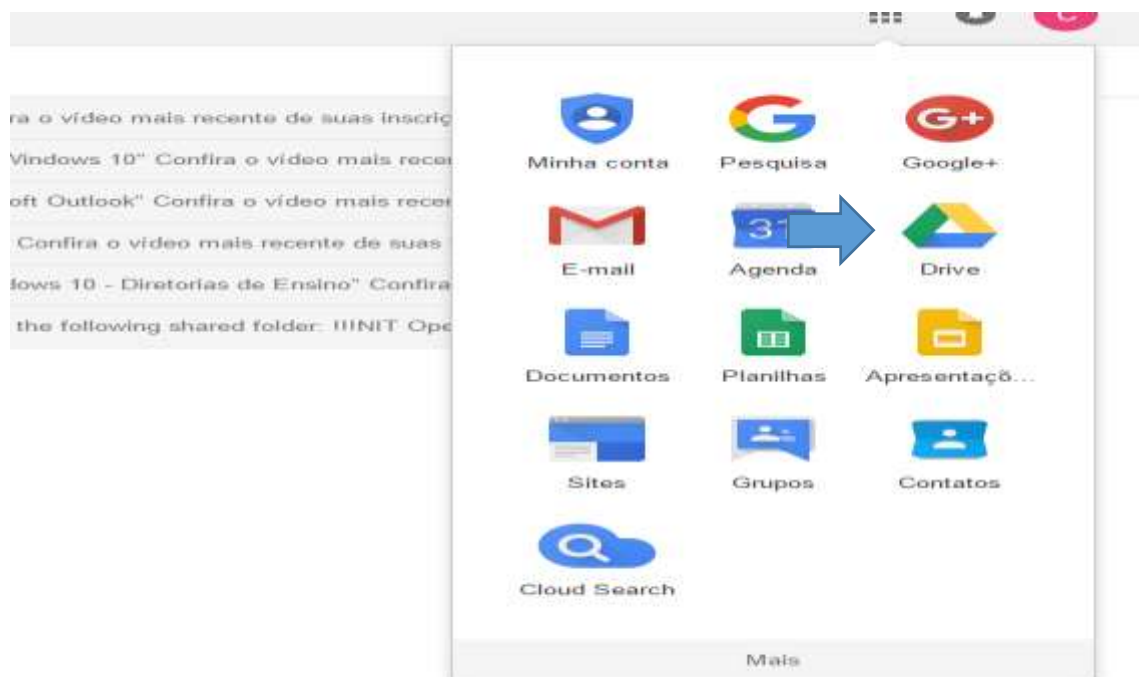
ra o vídeo mais recente de suas inscriç
Vindows 10" Confira o vídeo mais recer
oft Outlook" Confira o vídeo mais recer
Confira o vídeo mais recente de suas
dows 10 - Diretorias de Ensino" Confira
the following shared folder: IIINIT Ope

G+

Minha conta
Pesquisa
Google+
31
E-mail
Agenda
Drive
Documentos
Planilhas
Apresentaçõ...
Sites
Grupos
Contatos
Cloud Search
Mais